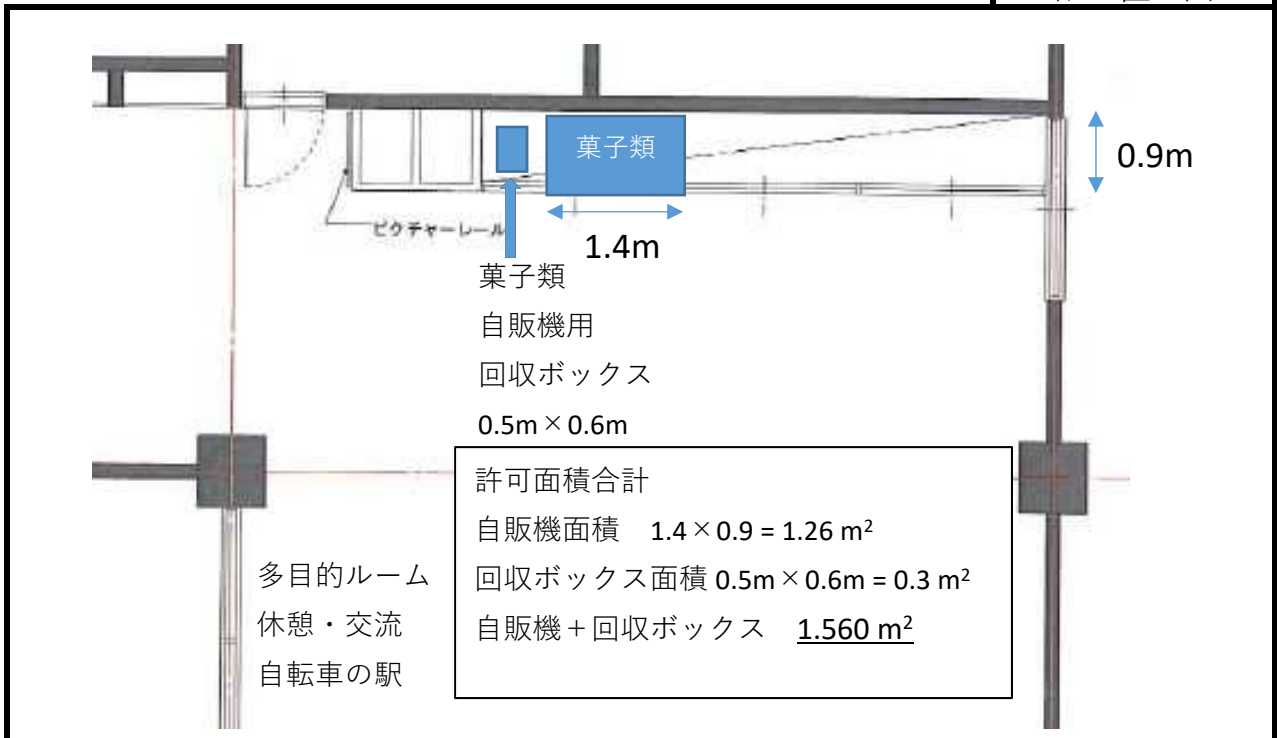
菓子類

0.9m

ピクチャーレール

1.4m

菓子類
自販機用
回収ボックス
0.5m × 0.6m

許可面積合計
自販機面積　1.4 × 0.9 = 1.26 m$^2$
回収ボックス面積 0.5m × 0.6m = 0.3 m$^2$
自販機＋回収ボックス　1.560 m$^2$

多目的ルーム
休憩・交流
自転車の駅